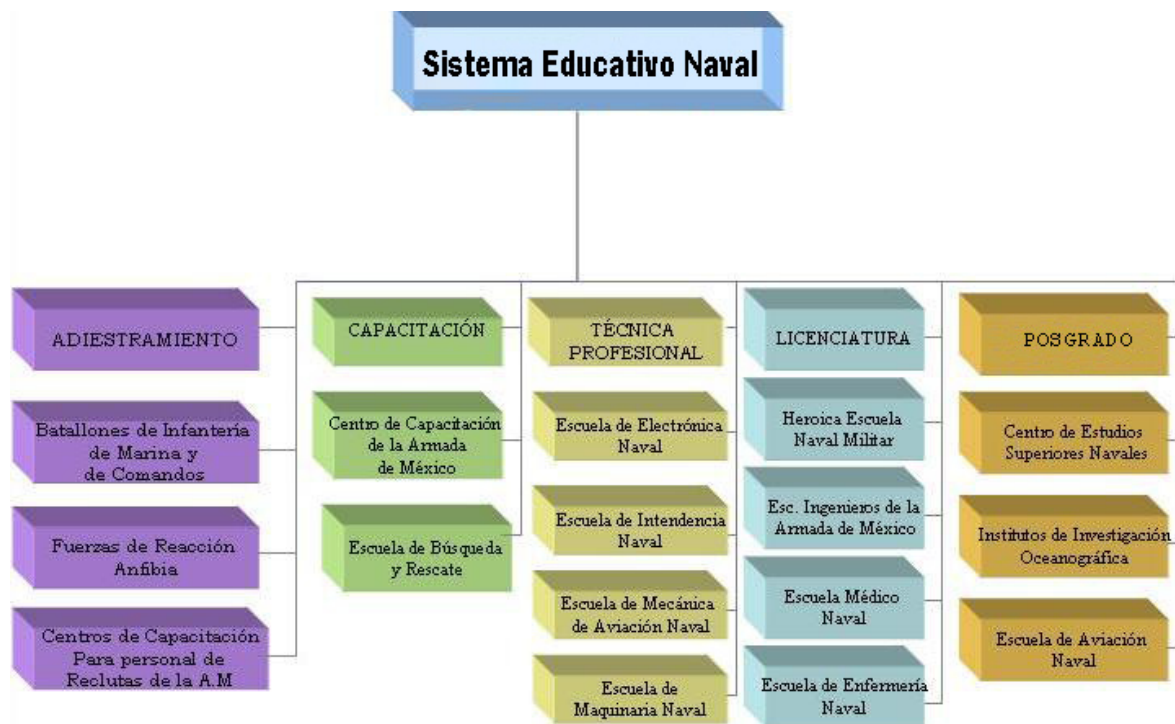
Sistema Educativo Naval

ADIESTRAMIENTO

Batallones de Infantería de Marina y de Comandos

Fuerzas de Reacción Anfibia

Centros de Capacitación Para personal de Reclutas de la A.M

CAPACITACIÓN

Centro de Capacitación de la Armada de México

Escuela de Búsqueda y Rescate

TÉCNICA PROFESIONAL

Escuela de Electrónica Naval

Escuela de Intendencia Naval

Escuela de Mecánica de Aviación Naval

Escuela de Maquinaria Naval

LICENCIATURA

Heroica Escuela Naval Militar

Esc. Ingenieros de la Armada de México

Escuela Médico Naval

Escuela de Enfermería Naval

POSGRADO

Centro de Estudios Superiores Navales

Institutos de Investigación Oceanográfica

Escuela de Aviación Naval